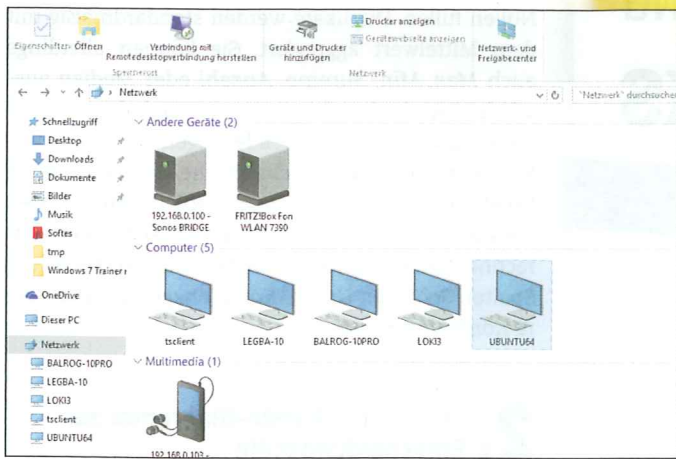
Eigenschaften Öffnen
Verbindung mit Remotedesktopverbindung herstellen
Geräte und Drucker hinzufügen
Drucker anzeigen
Gerätewebseite anzeigen
Netzwerk- und Freigabecenter
Speicherort
Netzwerk

Netzwerk
"Netzwerk" durchsuchen

Schnellzugriff
Desktop
Downloads
Dokumente
Bilder
Musik
Softes
tmp
Windows 7 Trainer
OneDrive
Dieser PC
Netzwerk
BALROG-10PRO
LEGBA-10
LOKI3
tsclient
UBUNTU64

Andere Geräte (2)
192.168.0.100 - Sonos BRIDGE
FRITZ!Box Fon WLAN 7390

Computer (5)
tsclient
LEGBA-10
BALROG-10PRO
LOKI3
UBUNTU64

Multimedia (1)
192.168.0.103 - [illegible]